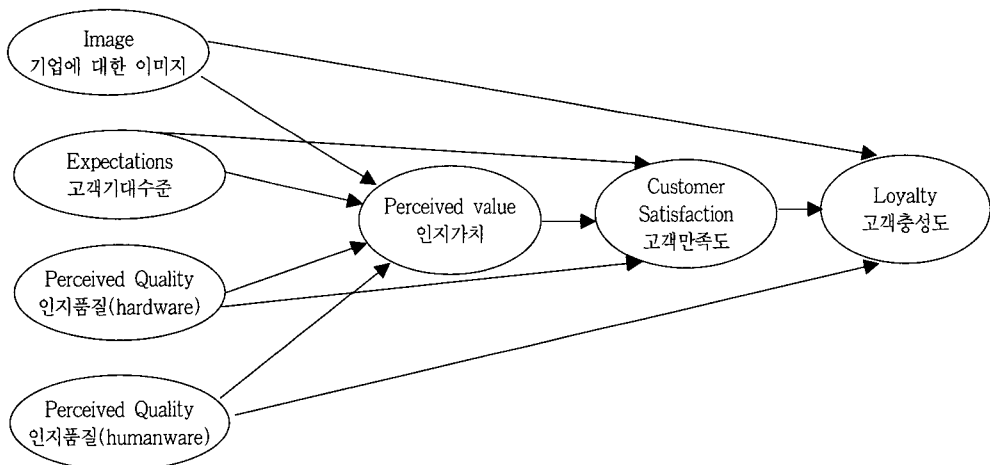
Image
기업에 대한 이미지

Expectations
고객기대수준

Perceived Quality
인지품질(hardware)

Perceived Quality
인지품질(humanware)

Perceived value
인지가치

Customer Satisfaction
고객만족도

Loyalty
고객충성도